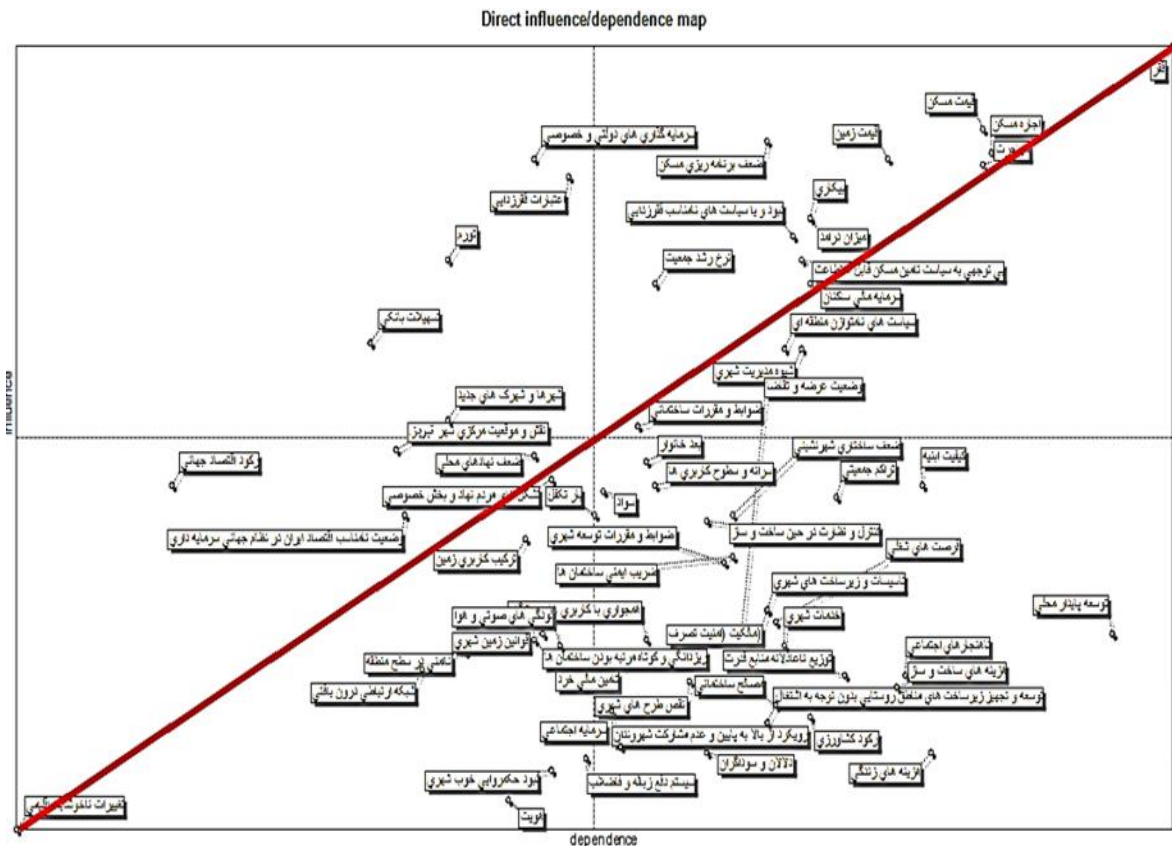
Direct influence/dependence map

تورم
قیمت مسکن
اجاره مسکن
قیمت زمین
سرمایه گذاری های دولتی و خصوصی
ضعف برنامه ریزی مسکن
عشایرات آفرزنداپی
بیکاری
نبود و یا سیاست های نامناسب آفرزنداپی
ورود
میزان درآمد
نرخ رشد جمعیت
بی توجهی به سیاست تامین مسکن اقشار کم درآمد
سرمایه ملی سکنی
تسهیلات بانکی
سیاست های نامتوازن منطقه ای
شیوه مدیریت شهری
وضعیت عرضه و تقاضا
شهرها و شهرک های جدید
ضوابط و مقررات ساختمانی
نقش و موقعیت مرکزی شهر تبریز
رکود اقتصاد جهانی
ضعف نهادهای محلی
بعد خانوار
ضعف ساختاری شهرنشینی
کیفیت ابنیه
سرانه و سطوح کاربری ها
تراکم جمعیتی
مشارکت مردم نهاد و بخش خصوصی
بار تکفل
سواد
وضعیت نامناسب اقتصاد ایران در نظام جهانی سرمایه داری
ضوابط و مقررات توسعه شهری
کنترل و نظارت در حین ساخت و ساز
فرصت های شغلی
ترکیب کاربری زمین
ضریب ایمنی ساختمان ها
تاسیسات و زیرساخت های شهری
توسعه پایدار محلی
همجواری با کاربری
آلودگی های صوتی و هوا
مالکیت (امنیت تصرف)
خدمات شهری
قوانین زمین شهری
ناهنجاری های اجتماعی
فرسودگی و کوتاه مرتبه بودن ساختمان ها
توزیع ناعادلانه منابع قدرت
آمایش در سطح منطقه
هزینه های ساخت و ساز
تامین ملی خرد
مصالح ساختمانی
توسعه و تجهیز زیرساخت های مناطق روستایی بدون توجه به اشتغال
شبکه ارتباطی درون بافتی
نقص طرح های شهری
سرمایه اجتماعی
رویکرد از بالا به پایین و عدم مشارکت شهروندان
رکود کشاورزی
دلالان و سوداگران
هزینه های زندگی
نبود حکمروایی خوب شهری
سیستم دفع زباله و فاضلاب
تغییرات نامطلوب اقلیمی
هویت
influence
dependence